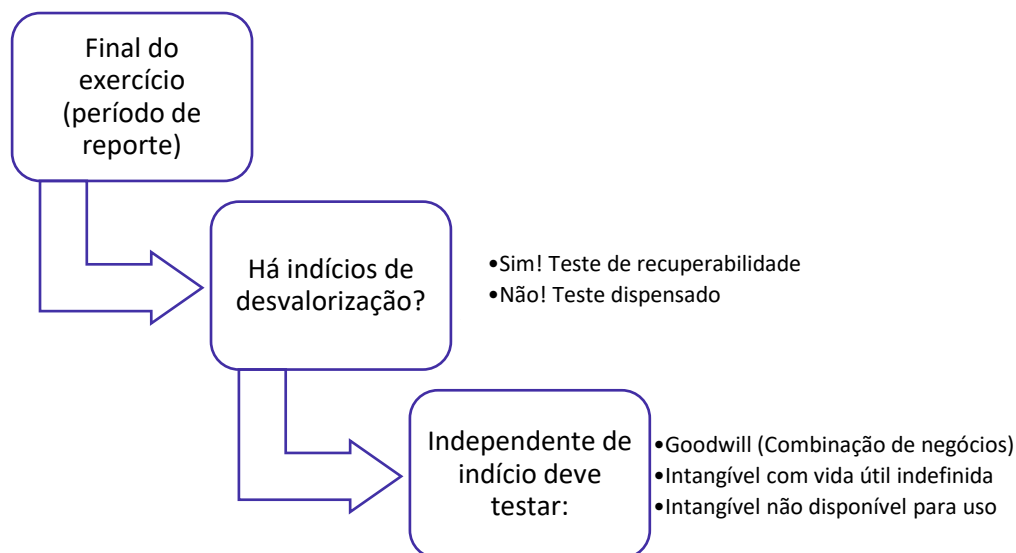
Final do exercício (período de reporte)

Há indícios de desvalorização?

•Sim! Teste de recuperabilidade
•Não! Teste dispensado

Independente de indício deve testar:

•Goodwill (Combinação de negócios)
•Intangível com vida útil indefinida
•Intangível não disponível para uso